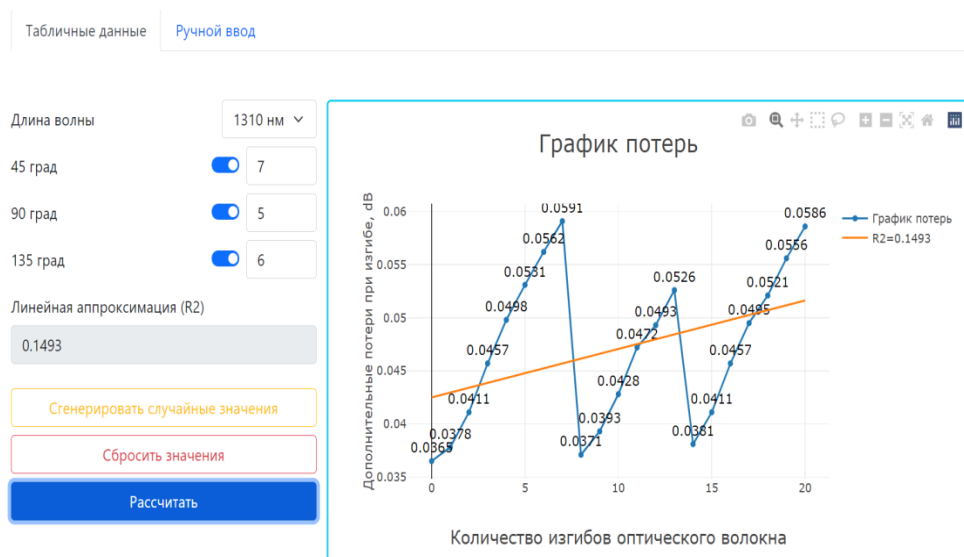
Табличные данные
Ручной ввод

Длина волны
1310 нм

45 град
7

90 град
5

135 град
6

Линейная аппроксимация (R2)
0.1493

Сгенерировать случайные значения

Сбросить значения

Рассчитать

График потерь

Дополнительные потери при изгибе, dB

0.06
0.055
0.05
0.045
0.04
0.035

0
5
10
15
20

0.0365
0.0378
0.0411
0.0457
0.0498
0.0531
0.0562
0.0591
0.0371
0.0393
0.0428
0.0472
0.0493
0.0526
0.0381
0.0411
0.0457
0.0495
0.0521
0.0556
0.0586

График потерь
R2=0.1493

Количество изгибов оптического волокна